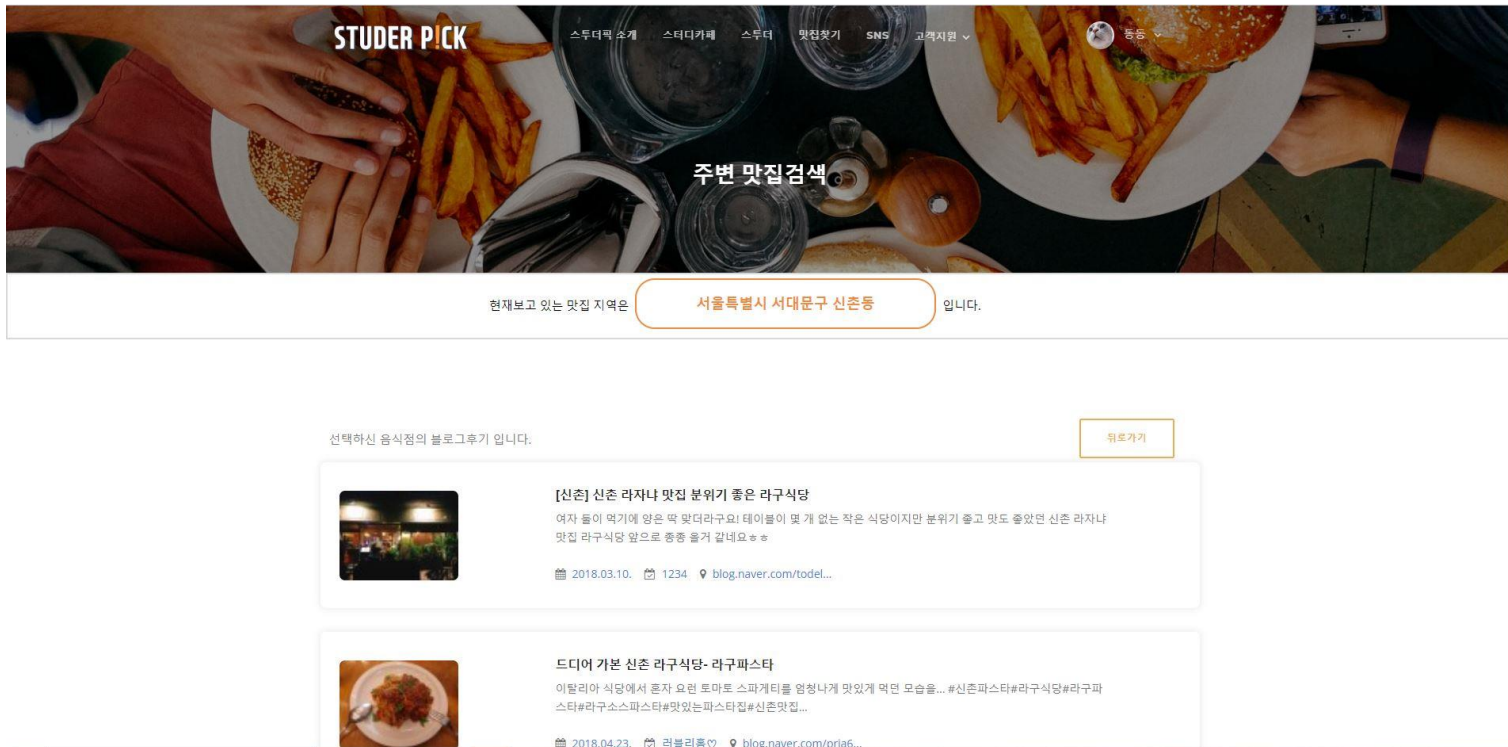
STUDER P!CK

스투더픽 소개 스터디카페 스투더 맛집찾기 SNS 고객지원

동동

주변 맛집검색

현재보고 있는 맛집 지역은 서울특별시 서대문구 신촌동 입니다.

선택하신 음식점의 블로그후기 입니다.

뒤로가기

[신촌] 신촌 라자냐 맛집 분위기 좋은 라구식당

여자 둘이 먹기에 양은 딱 맞더라구요! 테이블이 몇 개 없는 작은 식당이지만 분위기 좋고 맛도 좋았던 신촌 라자냐 맛집 라구식당 앞으로 종종 올거 같네요ㅎㅎ

2018.03.10. 1234 blog.naver.com/todel...

드디어 가본 신촌 라구식당- 라구파스타

이탈리아 식당에서 혼자 요런 토마토 스파게티를 엄청나게 맛있게 먹던 모습을... #신촌파스타#라구식당#라구파스타#라구소스파스타#맛있는파스타집#신촌맛집...

2018.04.23. 러블리홍♡ blog.naver.com/pria6...